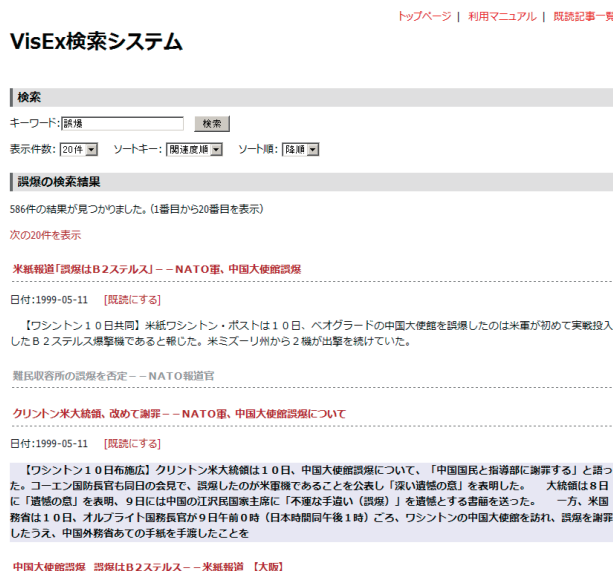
トップページ | 利用マニュアル | 既読記事一覧

VisEx検索システム

検索

キーワード: 誤爆 検索

表示件数: 20件 ソートキー: 関連度順 ソート順: 降順

誤爆の検索結果

586件の結果が見つかりました。(1番目から20番目を表示)

次の20件を表示

米紙報道「誤爆はB2ステルス」－－NATO軍、中国大使館誤爆

日付:1999-05-11 [既読にする]

【ワシントン10日共同】米紙ワシントン・ポストは10日、ベオグラードの中国大使館を誤爆したのは米軍が初めて実戦投入したB2ステルス爆撃機であると報じた。米ミズーリ州から2機が出撃を続けていた。

難民収容所の誤爆を否定－－NATO報道官

クリントン米大統領、改めて謝罪－－NATO軍、中国大使館誤爆について

日付:1999-05-11 [既読にする]

【ワシントン10日布施広】クリントン米大統領は10日、中国大使館誤爆について、「中国国民と指導部に謝罪する」と語った。コーエン国防長官も同日の会見で、誤爆したのが米軍機であることを公表し「深い遺憾の意」を表明した。 大統領は8日に「遺憾の意」を表明、9日には中国の江沢民国家主席に「不運な手違い（誤爆）」を遺憾とする書簡を送った。 一方、米国務省は10日、オルブライト国務長官が9日午前0時（日本時間同午後1時）ごろ、ワシントンの中国大使館を訪れ、誤爆を謝罪したうえ、中国外務省あての手紙を手渡したことを

中国大使館誤爆 誤爆はB2ステルス－－米紙報道 【大阪】